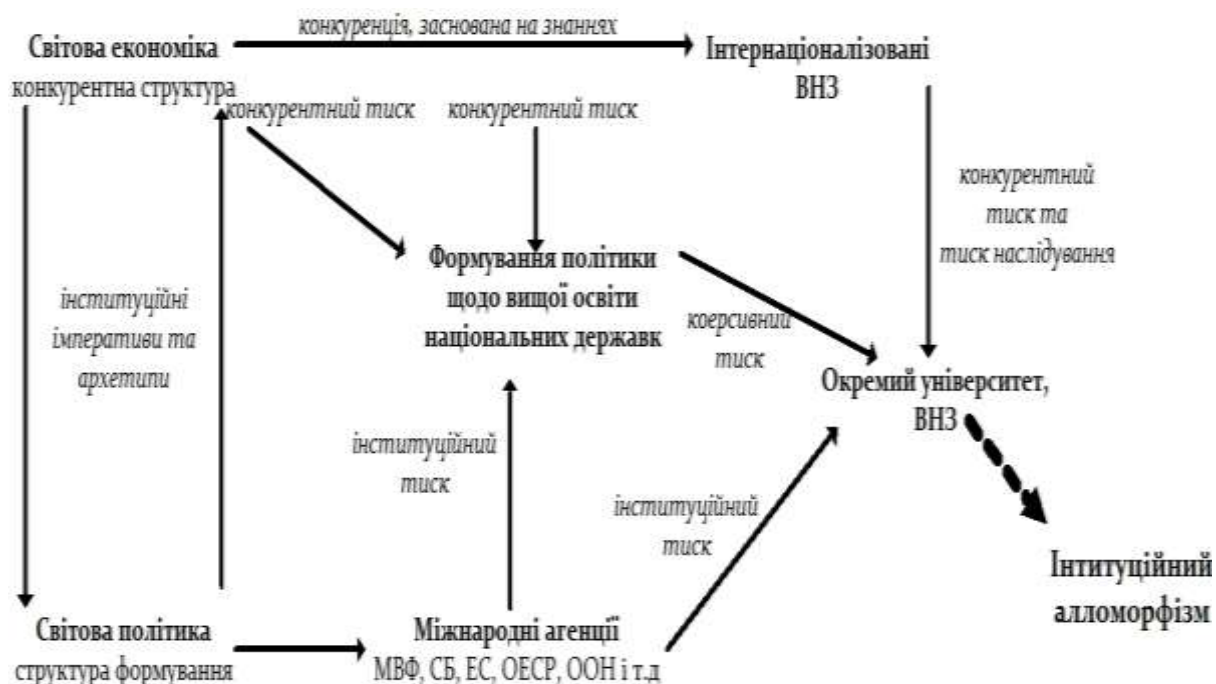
Світова економіка
конкурентна структура

конкуренція, заснована на знаннях

Інтернаціоналізовані ВНЗ

конкурентний тиск

конкурентний тиск

конкурентний тиск та тиск наслідування

Формування політики щодо вищої освіти національних державк

інституційні імперативи та архетипи

коерсивний тиск

Окремий університет, ВНЗ

інституційний тиск

інституційний тиск

Інтитуційний алломорфізм

Світова політика
структура формування

Міжнародні агенції
МВФ, СБ, ЕС, ОЕСР, ООН і т.д